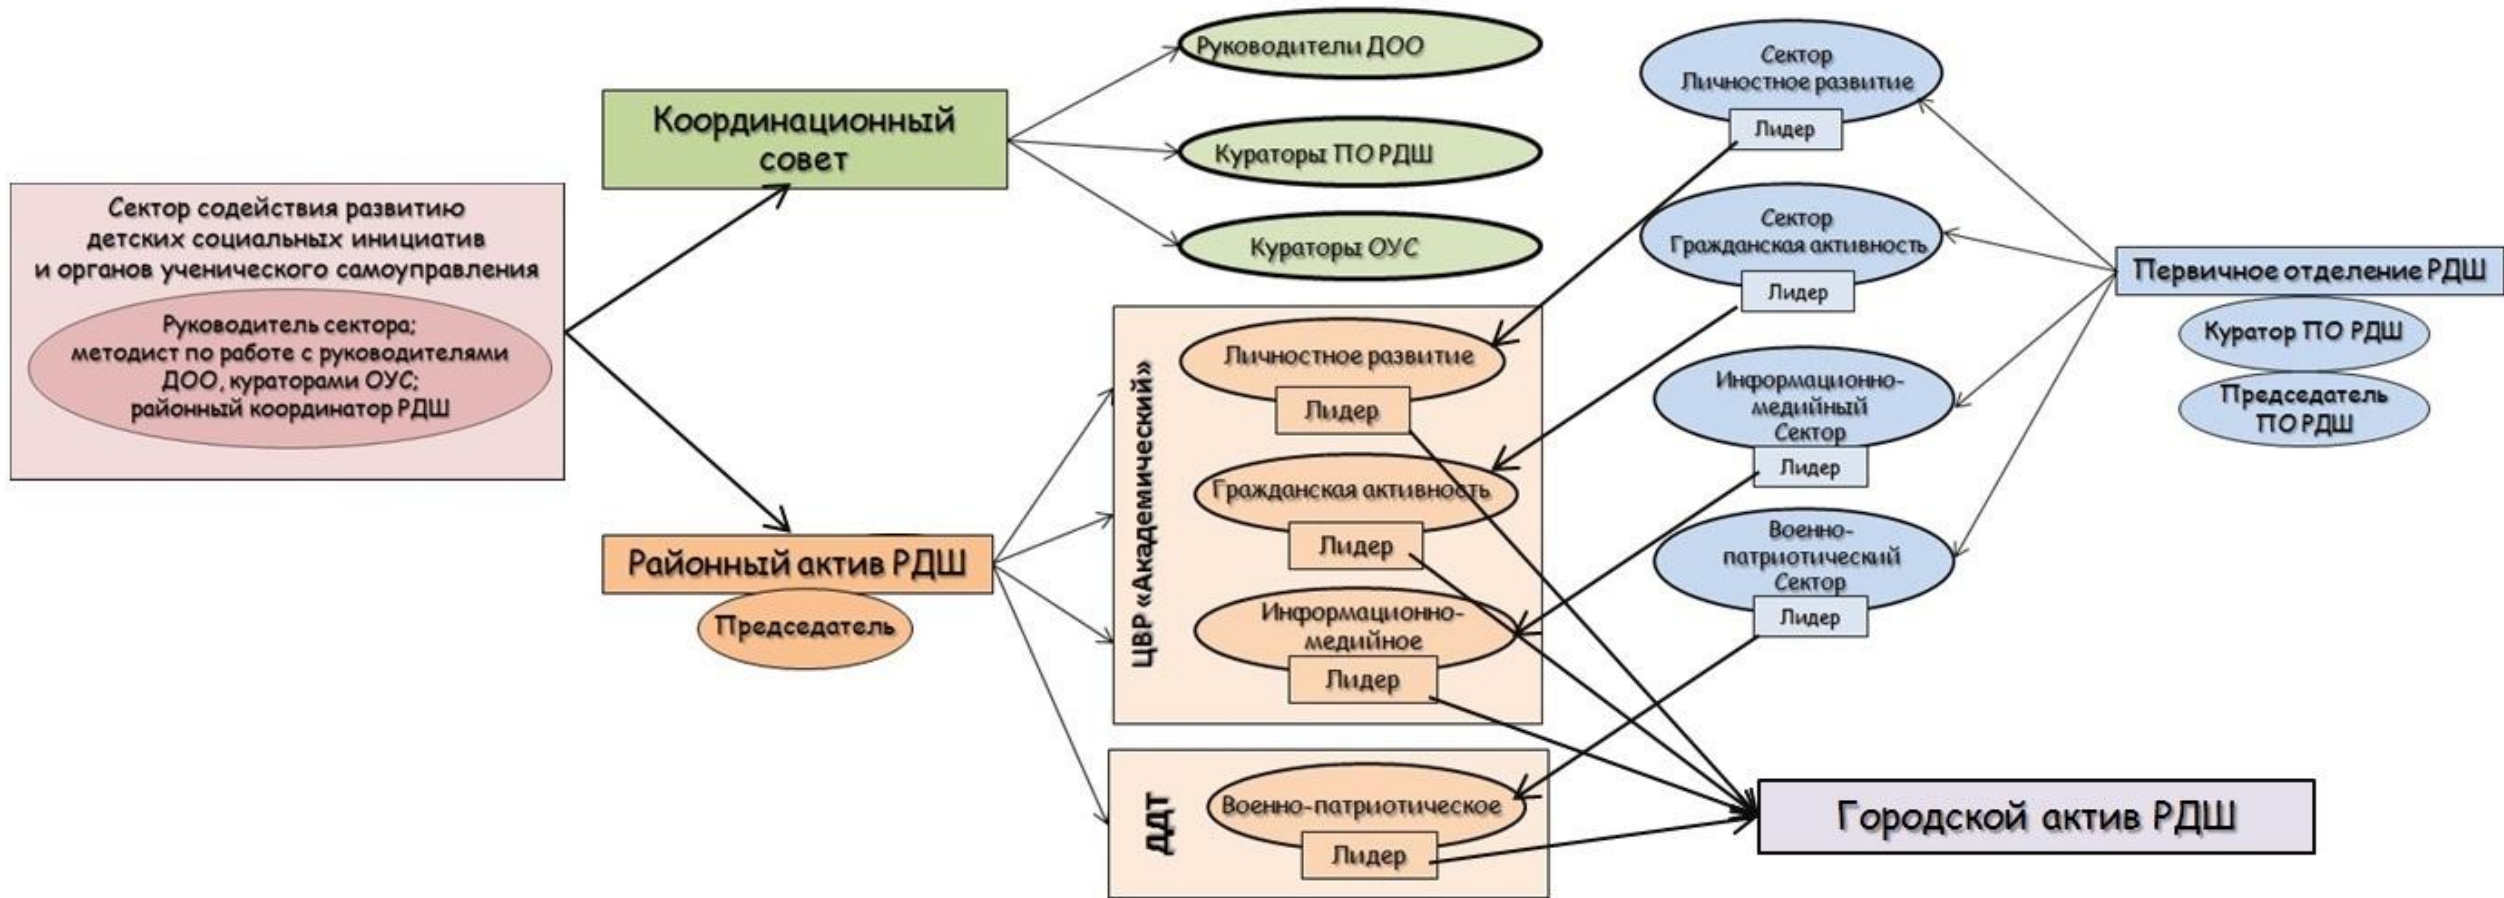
Сектор содействия развитию детских социальных инициатив и органов ученического самоуправления

Руководитель сектора; методист по работе с руководителями ДОО, кураторами ОУС; районный координатор РДШ

Координационный совет

Руководители ДОО

Кураторы ПО РДШ

Кураторы ОУС

Районный актив РДШ

Председатель

ЦВР «Академический»

Личностное развитие

Лидер

Гражданская активность

Лидер

Информационно-медийное

Лидер

ДДТ

Военно-патриотическое

Лидер

Сектор Личностное развитие

Лидер

Сектор Гражданская активность

Лидер

Информационно-медийный Сектор

Лидер

Военно-патриотический Сектор

Лидер

Первичное отделение РДШ

Куратор ПО РДШ

Председатель ПО РДШ

Городской актив РДШ